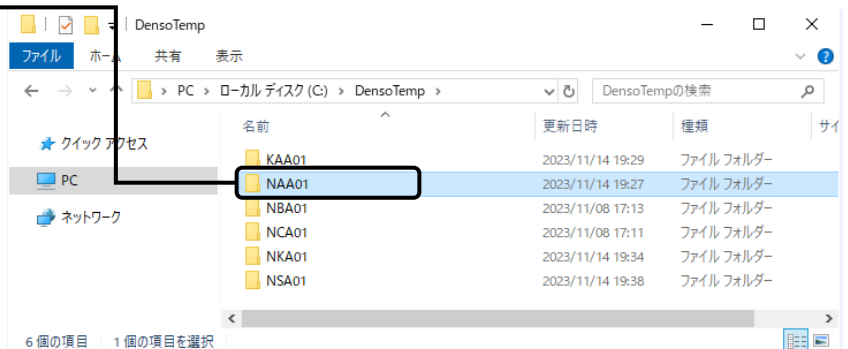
DensoTemp

ファイル ホーム 共有 表示

PC > ローカル ディスク (C:) > DensoTemp >

DensoTempの検索

クイック アクセス

PC

ネットワーク

| 名前 | 更新日時 | 種類 | サイ |
|---|---|---|---|
| KAA01 | 2023/11/14 19:29 | ファイル フォルダー | |
| NAA01 | 2023/11/14 19:27 | ファイル フォルダー | |
| NBA01 | 2023/11/08 17:13 | ファイル フォルダー | |
| NCA01 | 2023/11/08 17:11 | ファイル フォルダー | |
| NKA01 | 2023/11/14 19:34 | ファイル フォルダー | |
| NSA01 | 2023/11/14 19:38 | ファイル フォルダー | |

6 個の項目 1 個の項目を選択